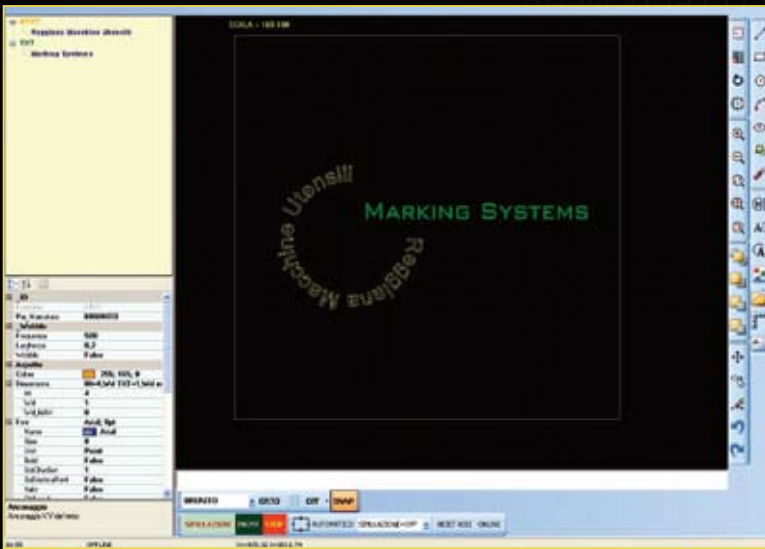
SCALA - 100:100

Reggiana Macchine Utensili
Marking Systems

MARKING SYSTEMS
Reggiana Macchine Utensili

Frequenza 500
Larghezza 0,2
Visibile False
Colore 255; 165; 0
Font Arial; 8pt
Name Arial
Size 8
Unit Point
Bold False
Italic False

Ancoraggio

SIMULAZIONE
START
STOP
AUTOMATICO
RESET
ONLINE
OFFLINE
OFF
SNAP